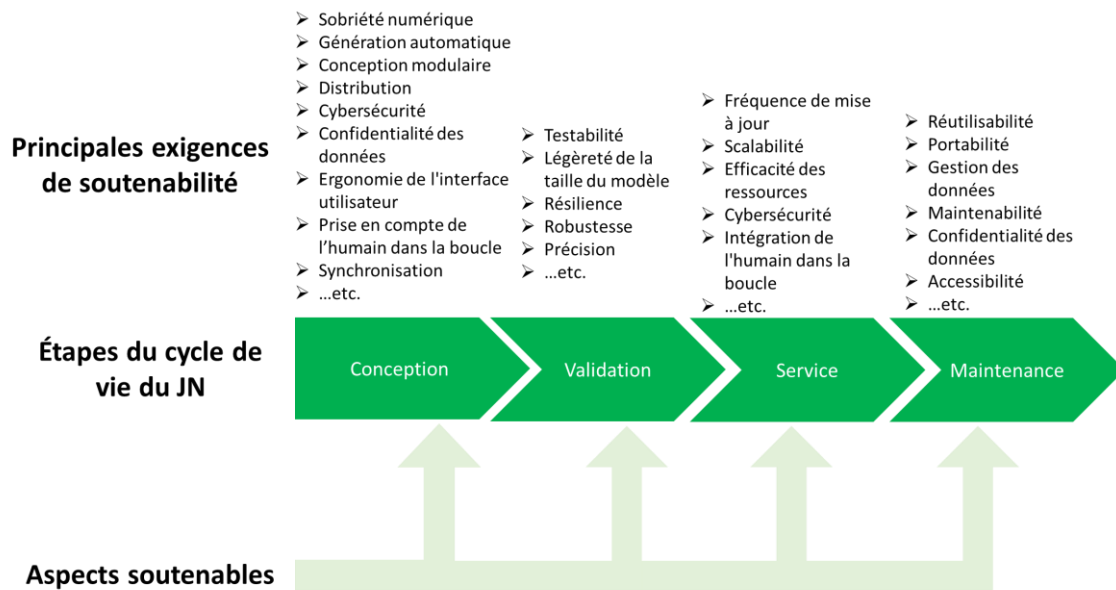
Principales exigences de soutenabilité

➢ Sobriété numérique
➢ Génération automatique
➢ Conception modulaire
➢ Distribution
➢ Cybersécurité
➢ Confidentialité des données
➢ Ergonomie de l'interface utilisateur
➢ Prise en compte de l'humain dans la boucle
➢ Synchronisation
➢ …etc.

➢ Testabilité
➢ Légèreté de la taille du modèle
➢ Résilience
➢ Robustesse
➢ Précision
➢ …etc.

➢ Fréquence de mise à jour
➢ Scalabilité
➢ Efficacité des ressources
➢ Cybersécurité
➢ Intégration de l'humain dans la boucle
➢ …etc.

➢ Réutilisabilité
➢ Portabilité
➢ Gestion des données
➢ Maintenabilité
➢ Confidentialité des données
➢ Accessibilité
➢ …etc.

Étapes du cycle de vie du JN

Conception

Validation

Service

Maintenance

Aspects soutenables